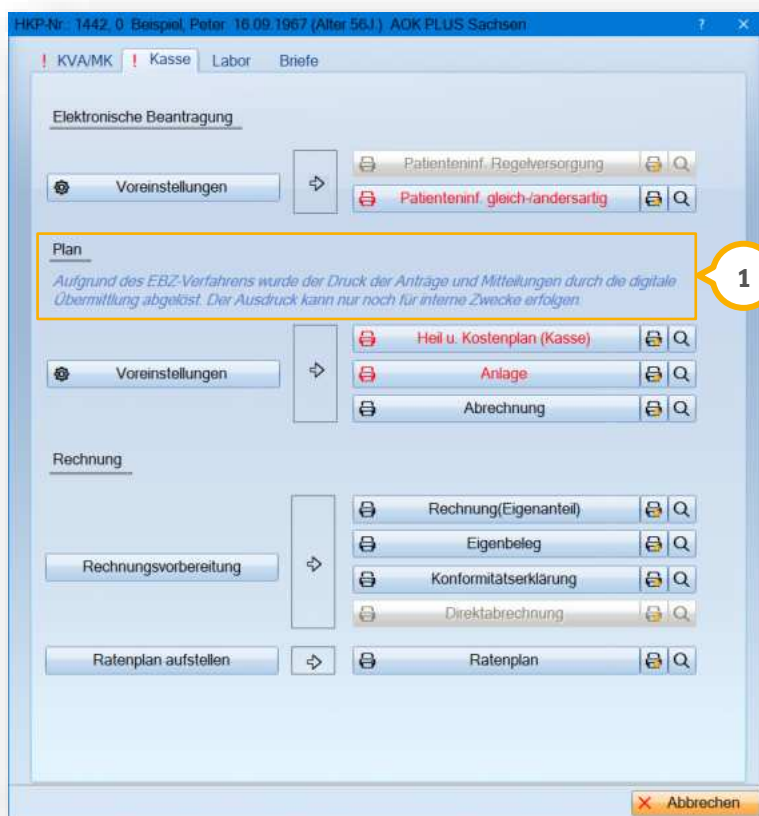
HKP-Nr.: 1442, 0 Beispiel, Peter 16.09.1967 (Alter 56J.) AOK PLUS Sachsen ? ×

! KVA/MK ! Kasse Labor Briefe

Elektronische Beantragung

Voreinstellungen

Patienteninf. Regelversorgung

Patienteninf. gleich-/andersartig

Plan

Aufgrund des EBZ-Verfahrens wurde der Druck der Anträge und Mitteilungen durch die digitale Übermittlung abgelöst. Der Ausdruck kann nur noch für interne Zwecke erfolgen.

1

Voreinstellungen

Heil u. Kostenplan (Kasse)

Anlage

Abrechnung

Rechnung

Rechnungsvorbereitung

Rechnung(Eigenanteil)

Eigenbeleg

Konformitätserklärung

Direktabrechnung

Ratenplan aufstellen

Ratenplan

Abbrechen